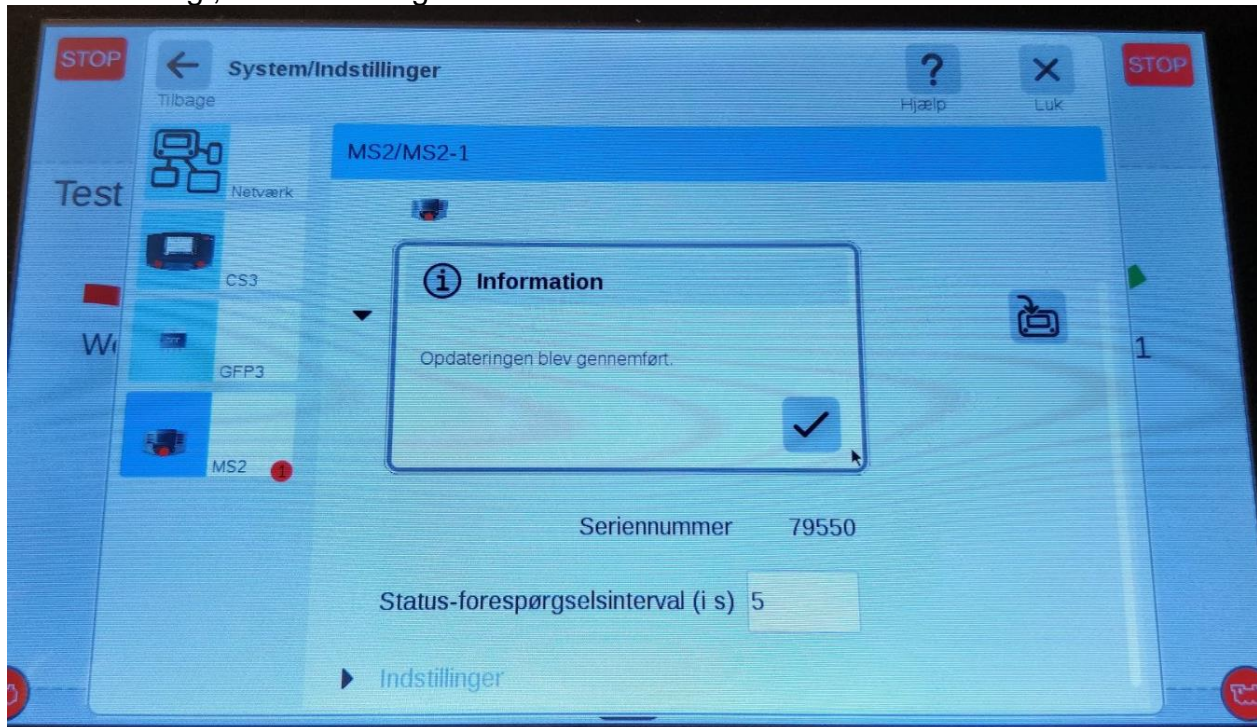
STOP

Tilbage

System/Indstillinger

?

Hjælp

×

Luk

STOP

Netværk

CS3

GFP3

MS2 1

Test

W

1

MS2/MS2-1

Information

Opdateringen blev gennemført.

Seriennummer 79550

Status-forespørgselsinterval (i s) 5

Indstillinger